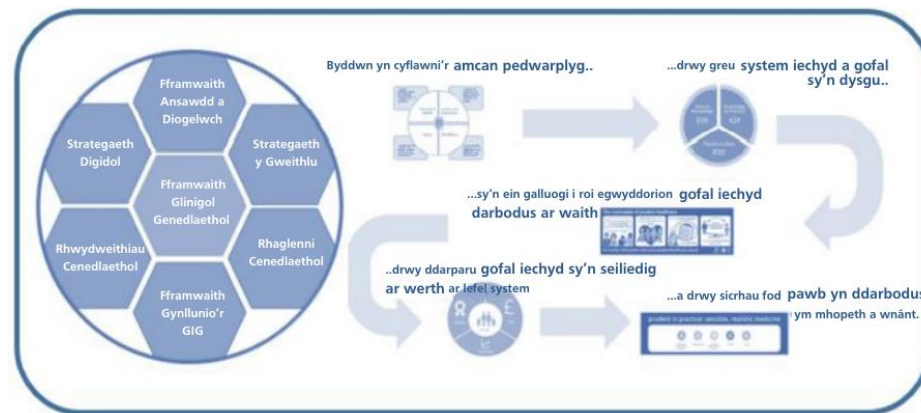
Fframwaith Ansawdd a Diogelwch

Strategaeth Digidol

Strategaeth y Gweithlu

Fframwaith Glinigol Genedlaethol

Rhwydweithiau Cenedlaethol

Rhaglenni Cenedlaethol

Fframwaith Gynllunio'r GIG

Byddwn yn cyflawni'r amcan pedwarplyg..

...drwy greu system iechyd a gofal sy'n dysgu..

...sy'n ein galluogi i roi egwyddorion gofal iechyd darbodus ar waith

..drwy ddarparu gofal iechyd sy'n seiliedig ar werth ar lefel system

...a drwy sicrhau fod pawb yn ddarbodus ym mhopeth a wnânt.